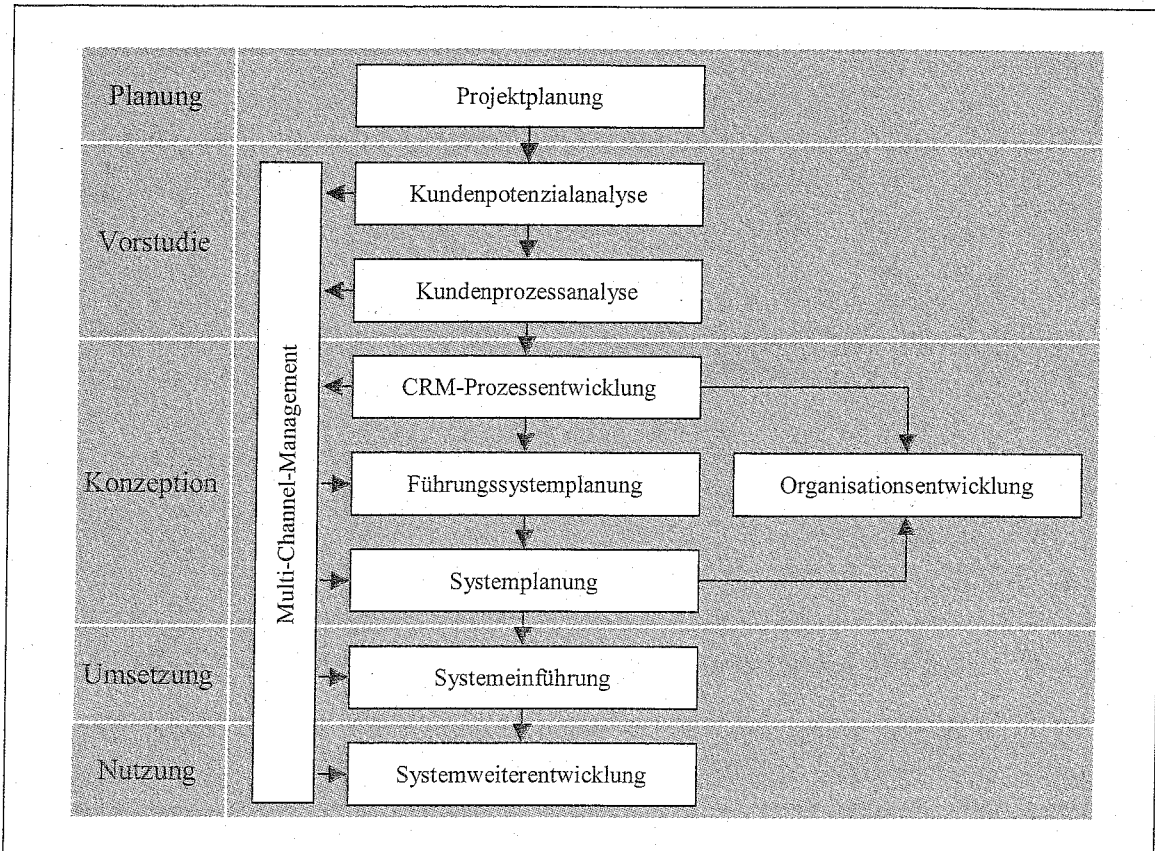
Planung

Projektplanung

Vorstudie

Kundenpotenzialanalyse

Kundenprozessanalyse

Konzeption

CRM-Prozessentwicklung

Führungssystemplanung

Systemplanung

Organisationsentwicklung

Umsetzung

Systemeinführung

Nutzung

Systemweiterentwicklung

Multi-Channel-Management